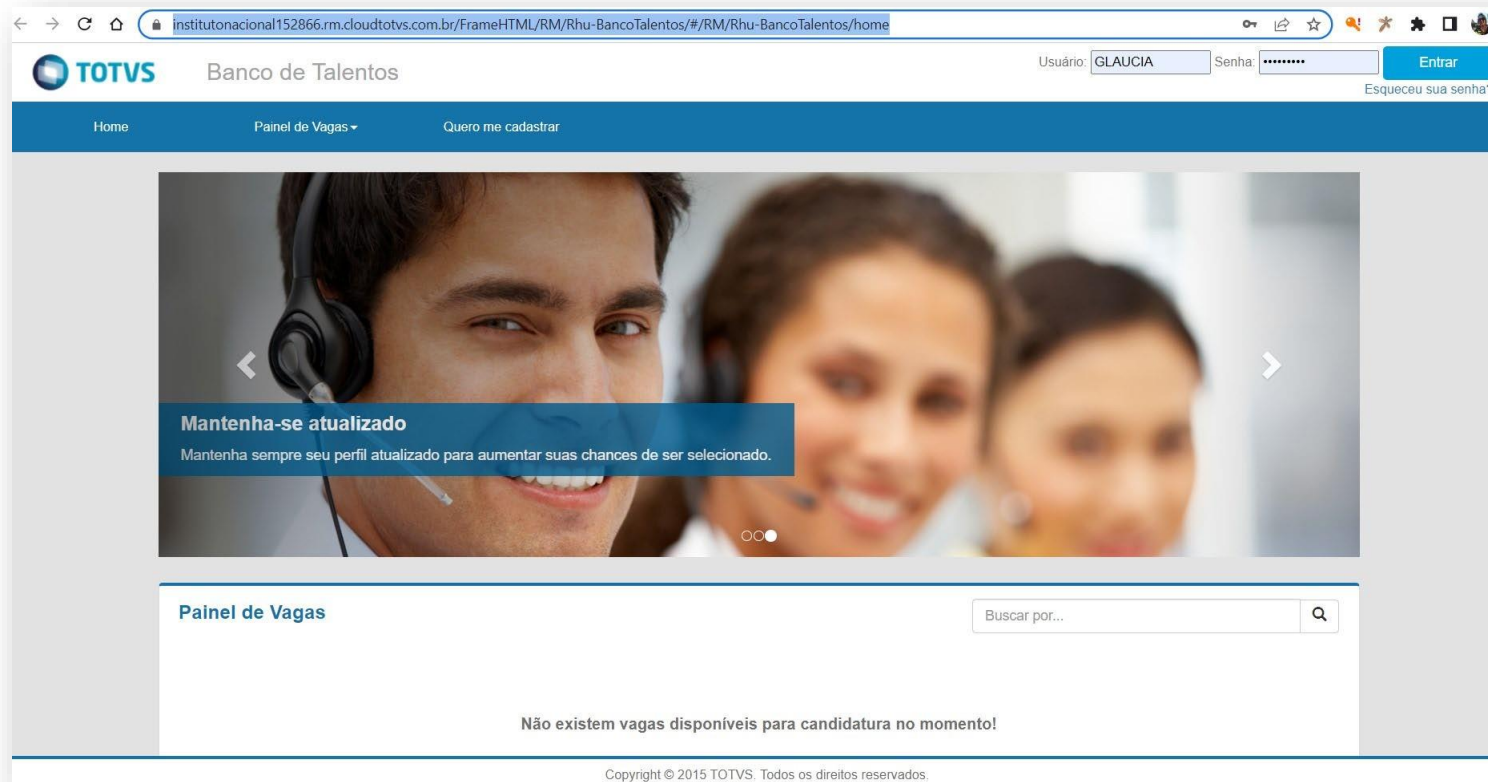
institutonacional152866.rm.cloudtotvs.com.br/FrameHTML/RM/Rhu-BancoTalentos/#/RM/Rhu-BancoTalentos/home

TOTVS Banco de Talentos

Usuário: GLAUCIA Senha: ••••••••• Entrar
Esqueceu sua senha

Home Painel de Vagas Quero me cadastrar

Mantenha-se atualizado
Mantenha sempre seu perfil atualizado para aumentar suas chances de ser selecionado.

Painel de Vagas

Buscar por...

Não existem vagas disponíveis para candidatura no momento!

Copyright © 2015 TOTVS. Todos os direitos reservados.